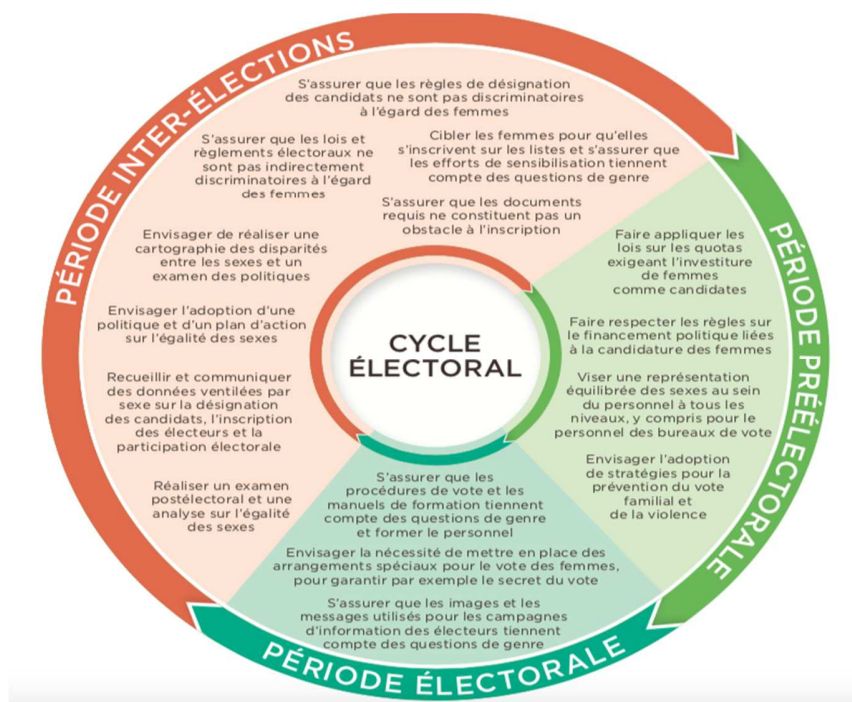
PÉRIODE INTER-ÉLECTIONS

S'assurer que les règles de désignation des candidats ne sont pas discriminatoires à l'égard des femmes

S'assurer que les lois et règlements électoraux ne sont pas indirectement discriminatoires à l'égard des femmes

Cibler les femmes pour qu'elles s'inscrivent sur les listes et s'assurer que les efforts de sensibilisation tiennent compte des questions de genre

S'assurer que les documents requis ne constituent pas un obstacle à l'inscription

Envisager de réaliser une cartographie des disparités entre les sexes et un examen des politiques

Envisager l'adoption d'une politique et d'un plan d'action sur l'égalité des sexes

Recueillir et communiquer des données ventilées par sexe sur la désignation des candidats, l'inscription des électeurs et la participation électorale

Réaliser un examen postélectoral et une analyse sur l'égalité des sexes

CYCLE ÉLECTORAL

PÉRIODE PRÉÉLECTORALE

Faire appliquer les lois sur les quotas exigeant l'investiture de femmes comme candidates

Faire respecter les règles sur le financement politique liées à la candidature des femmes

Viser une représentation équilibrée des sexes au sein du personnel à tous les niveaux, y compris pour le personnel des bureaux de vote

Envisager l'adoption de stratégies pour la prévention du vote familial et de la violence

PÉRIODE ÉLECTORALE

S'assurer que les procédures de vote et les manuels de formation tiennent compte des questions de genre et former le personnel

Envisager la nécessité de mettre en place des arrangements spéciaux pour le vote des femmes, pour garantir par exemple le secret du vote

S'assurer que les images et les messages utilisés pour les campagnes d'information des électeurs tiennent compte des questions de genre